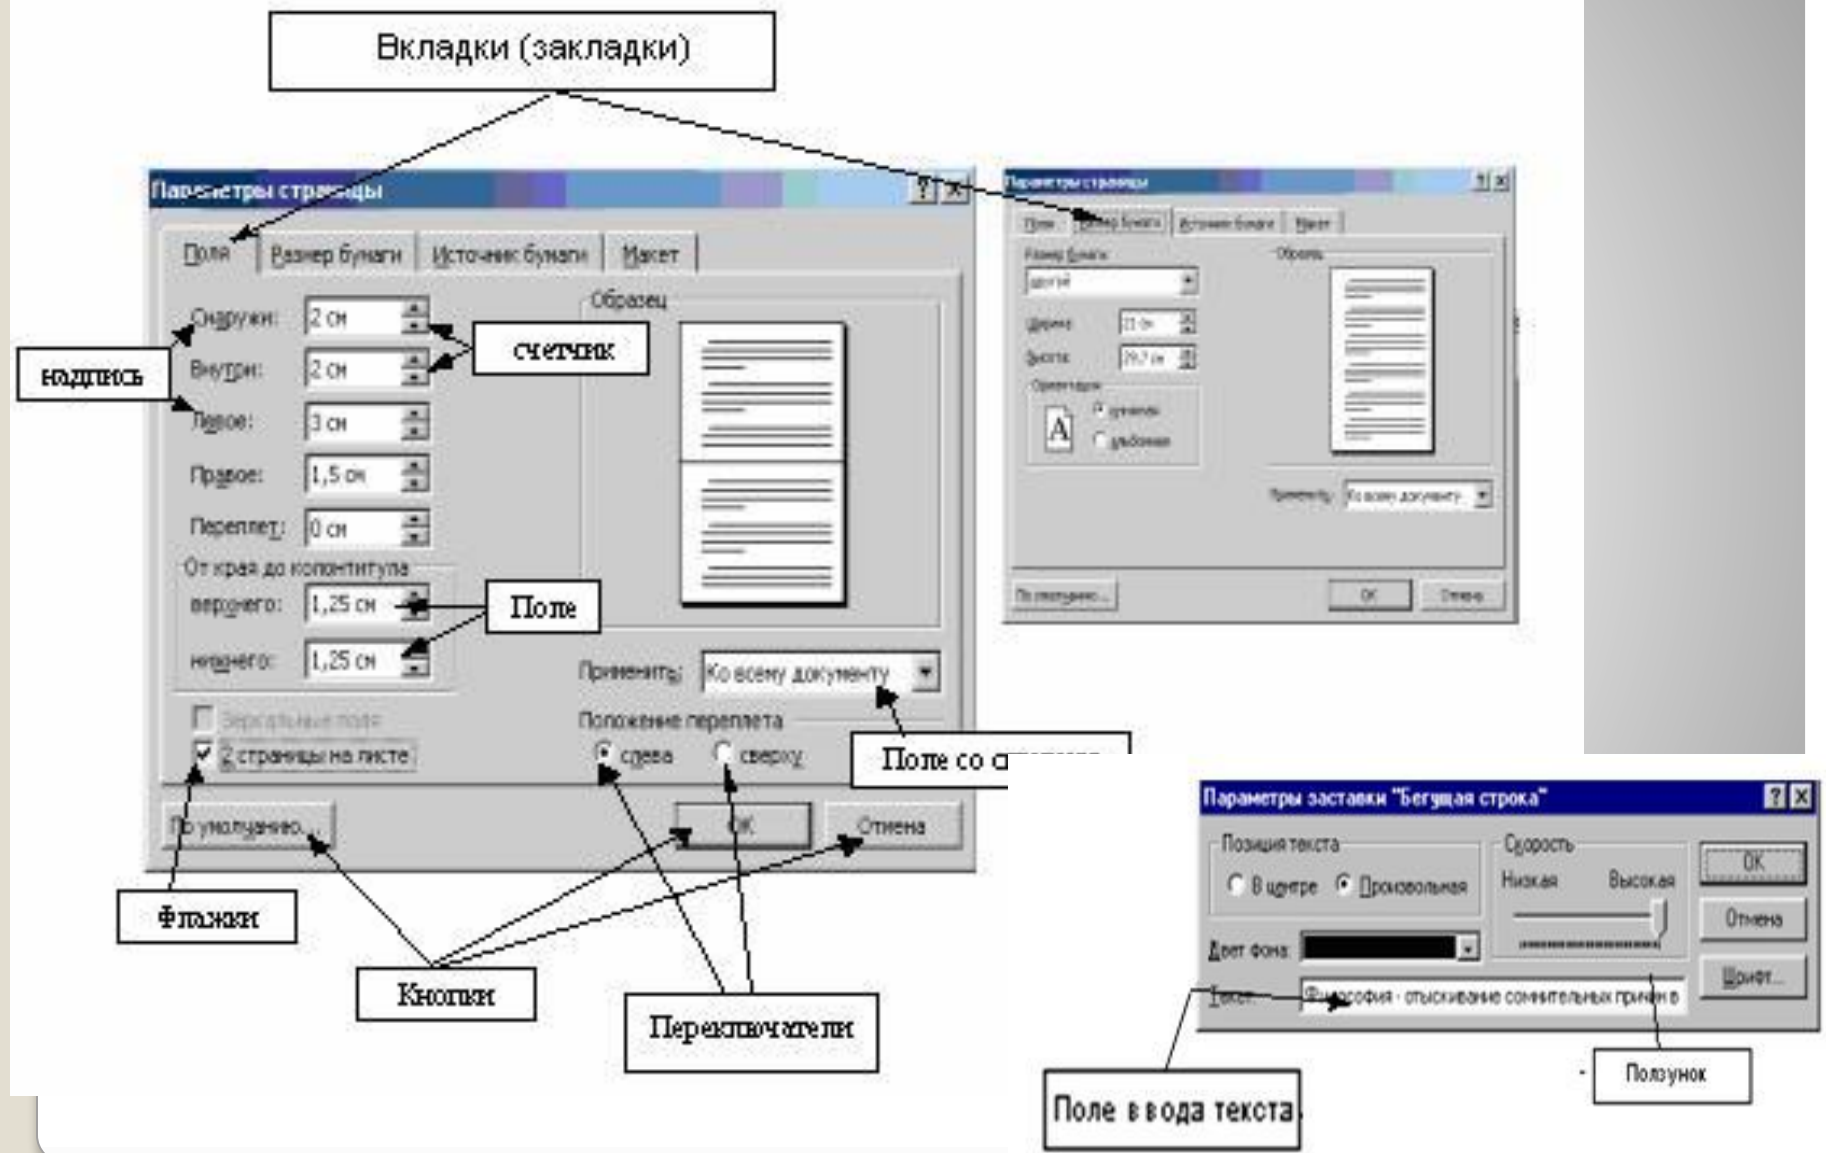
Вкладки (закладки)

Параметры страницы

Поля | Размер бумаги | Источник бумаги | Макет

Снаружи: 2 см

Внутри: 2 см

Левое: 3 см

Правое: 1,5 см

Переплет: 0 см

От края до колонтитула

верхнего: 1,25 см

нижнего: 1,25 см

Зеркальные поля

2 страницы на листе

Образец

Применить: Ко всему документу

Положение переплета

слева сверху

По умолчанию... ОК Отмена

надпись

счетчик

Поле

Поле со с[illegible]

флажки

Кнопки

Переключатели

Параметры страницы

Поля | Размер бумаги | Источник бумаги | Макет

Размер бумаги

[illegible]

Ширина: 21 см

Высота: 29,7 см

Ориентация

A

книжная

альбомная

Образец

Применить: Ко всему документу

По умолчанию... ОК Отмена

Параметры заставки "Бегущая строка"

Позиция текста

В центре Произвольная

Скорость

Низкая Высокая

Цвет фона:

Текст: Философия - отыскивание сомнительных причин в

ОК

Отмена

Шрифт...

Ползунок

Поле ввода текста